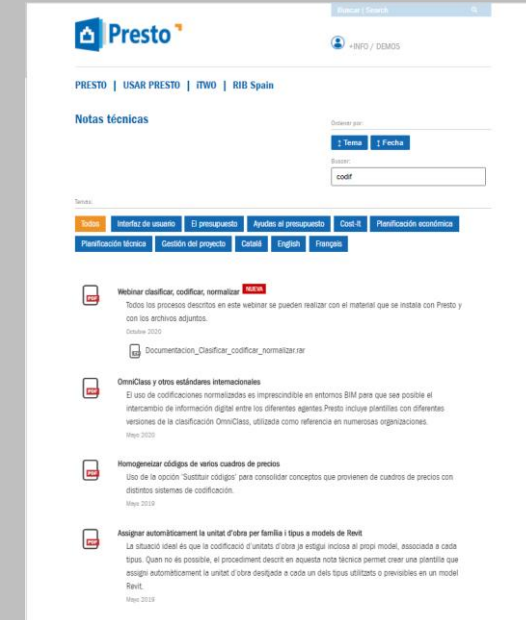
Presto

Buscar | Search

+INFO / DEMOS

PRESTO | USAR PRESTO | iTWO | RIB Spain

Notas técnicas

Ordenar por:

↕ Tema ↕ Fecha

Buscar:

codif

Temas:

Todos Interfaz de usuario El presupuesto Ayudas al presupuesto Cost-It Planificación económica Planificación técnica Gestión del proyecto Català English Français

Webinar clasificar, codificar, normalizar NUEVA

Todos los procesos descritos en este webinar se pueden realizar con el material que se instala con Presto y con los archivos adjuntos.

Octubre 2020

Documentacion_Clasificar_codificar_normalizar.rar

OmniClass y otros estándares internacionales

El uso de codificaciones normalizadas es imprescindible en entornos BIM para que sea posible el intercambio de información digital entre los diferentes agentes.Presto incluye plantillas con diferentes versiones de la clasificación OmniClass, utilizada como referencia en numerosas organizaciones.

Mayo 2020

Homogeneizar códigos de varios cuadros de precios

Uso de la opción 'Sustituir códigos' para consolidar conceptos que provienen de cuadros de precios con distintos sistemas de codificación.

Mayo 2019

Assignar automàticament la unitat d'obra per família i tipus a models de Revit

La situació ideal és que la codificació d'unitats d'obra ja estigui inclosa al propi model, associada a cada tipus. Quan no és possible, el procediment descrit en aquesta nota tècnica permet crear una plantilla que assigni automàticament la unitat d'obra desitjada a cada un dels tipus utilitzats o previsibles en un model Revit.

Mayo 2018